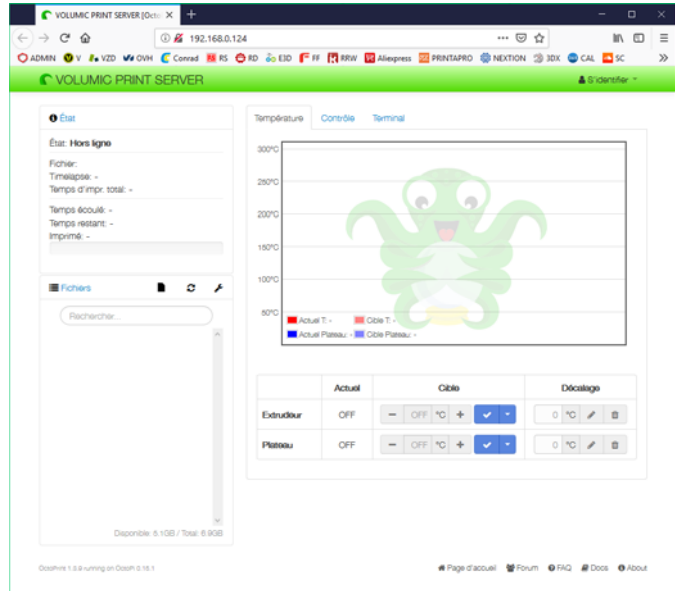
VOLUMIC PRINT SERVER [Oct ×
+
192.168.0.124
ADMIN V VZD OVH Conrad RS RD E3D FF RRW Aliexpress PRINTAPRO NEXTION 3DX CAL SC
VOLUMIC PRINT SERVER
S'identifier

État
État: Hors ligne
Fichier:
Timelapse: -
Temps d'impr. total: -
Temps écoulé: -
Temps restant: -
Imprimé: -

Fichiers
Rechercher...
Disponible: 5.1GB / Total: 6.9GB

Température Contrôle Terminal
300°C
250°C
200°C
150°C
100°C
50°C
Actuel T: - Cible T: -
Actuel Plateau: - Cible Plateau: -

| | Actuel | Cible | Décalage |
|---|---|---|---|
| Extrudeur | OFF | − OFF °C + | 0 °C |
| Plateau | OFF | − OFF °C + | 0 °C |

OctoPrint 1.3.9 running on OctoPi 0.15.1
Page d'accueil Forum FAQ Docs About